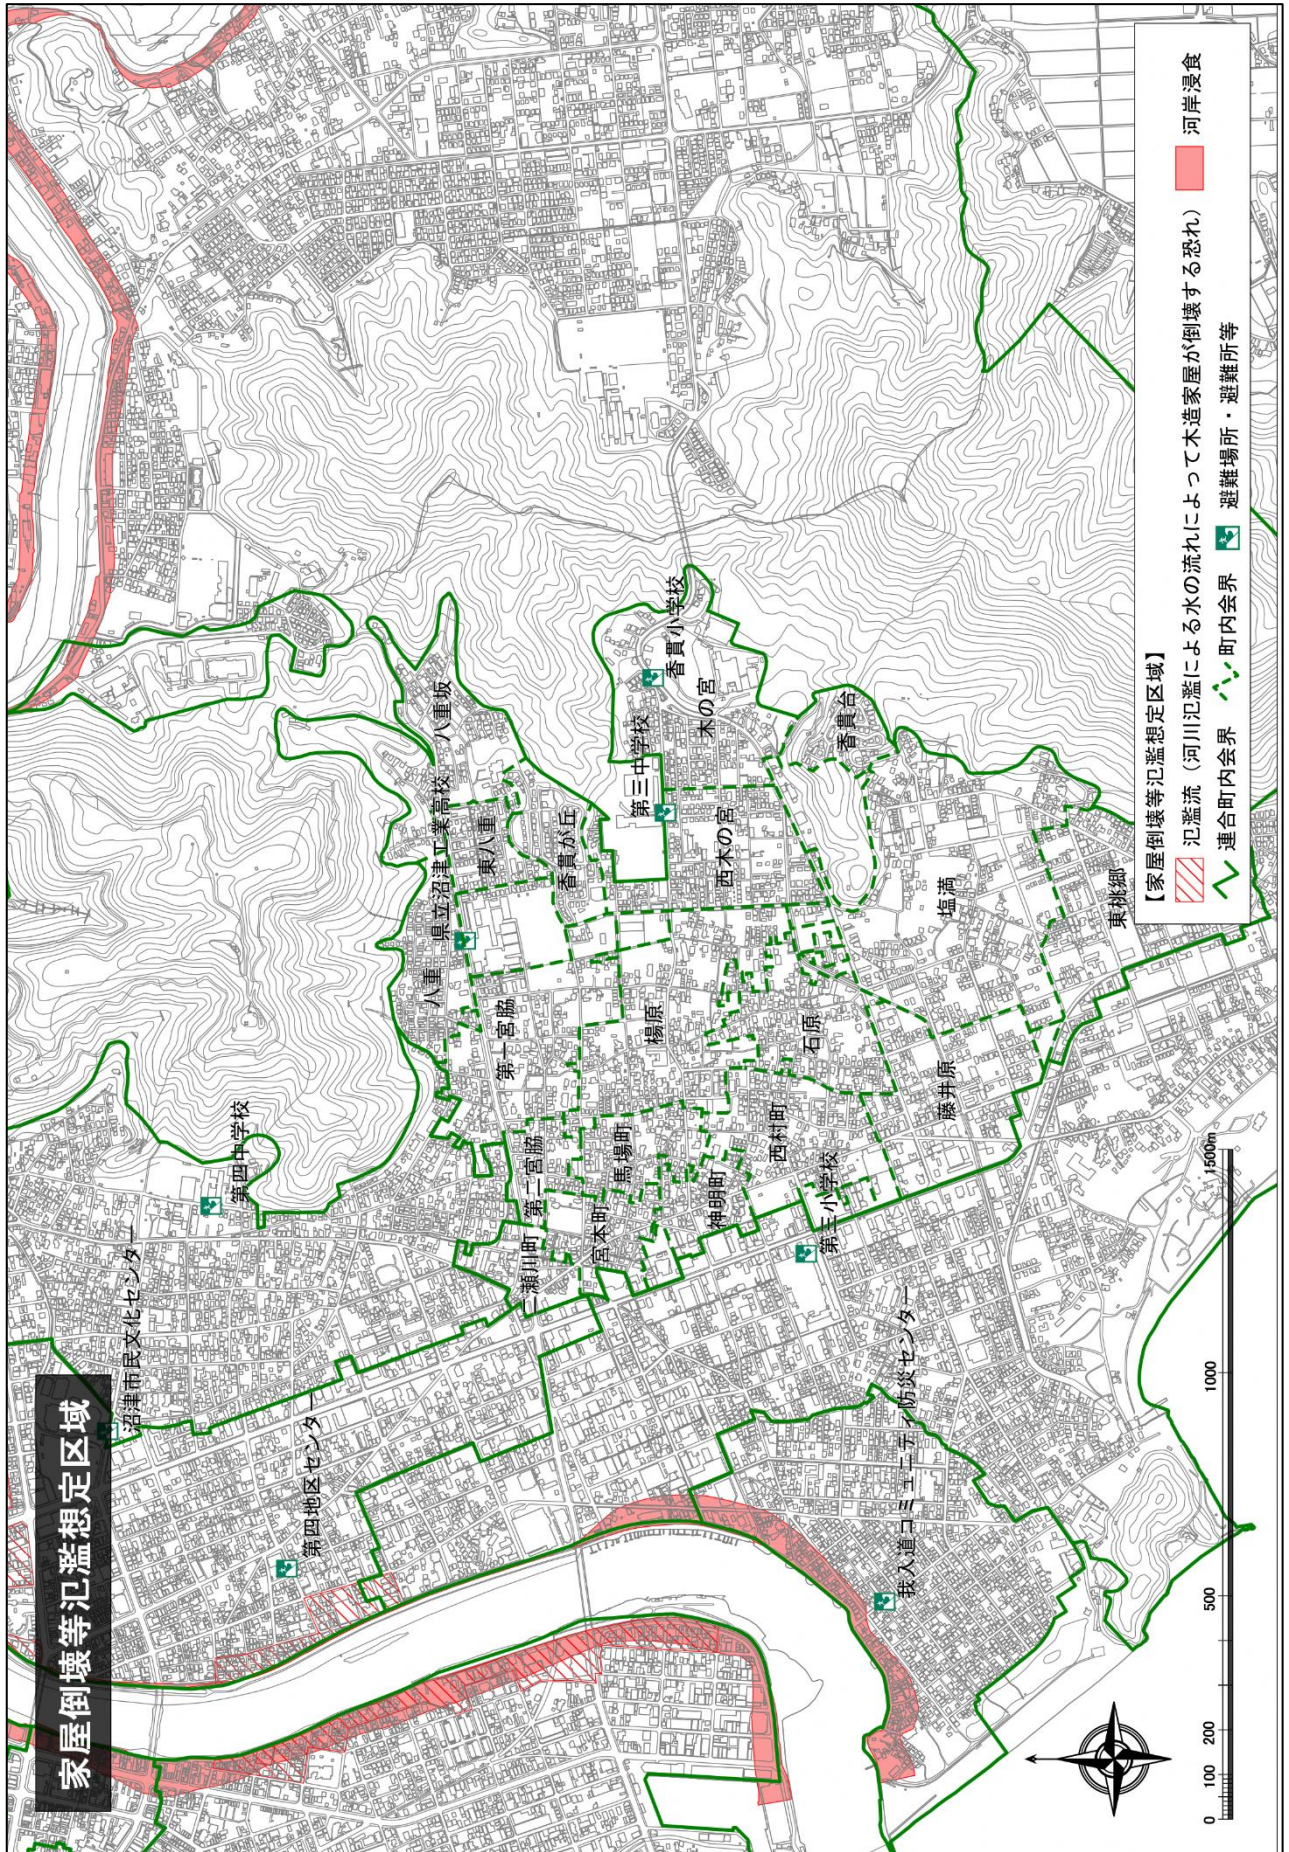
家屋倒壊等氾濫想定区域

【家屋倒壊等氾濫想定区域】
氾濫流（河川氾濫による水の流れによって木造家屋が倒壊する恐れ）
河岸浸食
連合町内会界
町内会界
避難場所・避難所等

沼津市民文化センター
第四地区センター
第四中学校
八重
県立沼津工業高校
八重坂
東八重
香貫が丘
第三中学校
香貫小学校
木の宮
香貫台
西木の宮
塩満
東桃郷
第一宮脇
第二宮脇
楊原
石原
藤井原
馬場町
西村町
神明町
宮本町
二瀬川町
第三小学校
我入道コミュニティ防災センター

0
100
200
500
1000
1500m